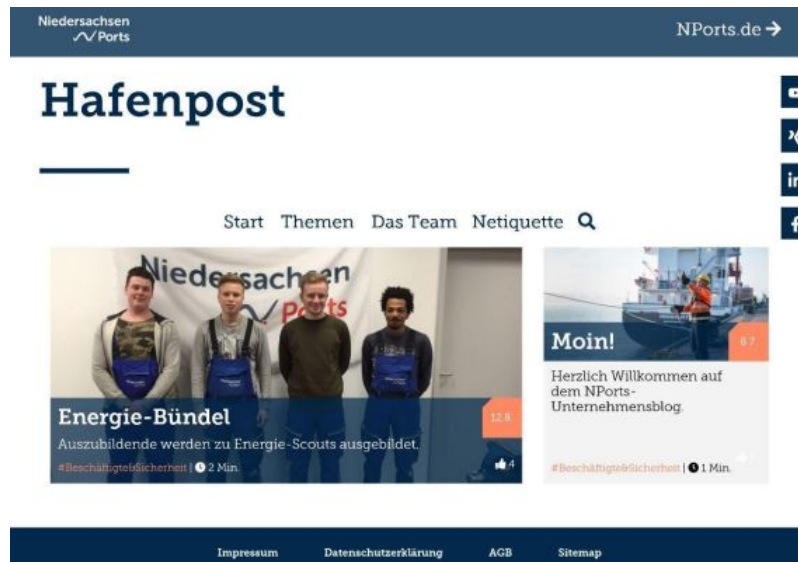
Niedersachsen Ports

NPorts.de →

Hafenpost

Start Themen Das Team Netiquette

Niedersachsen Ports

Energie-Bündel

12.8.

Auszubildende werden zu Energie-Scouts ausgebildet.

#Beschäftigte&Sicherheit | 2 Min.

4

Moin!

6.7.

Herzlich Willkommen auf dem NPorts-Unternehmensblog.

#Beschäftigte&Sicherheit | 1 Min.

Impressum Datenschutzerklärung AGB Sitemap